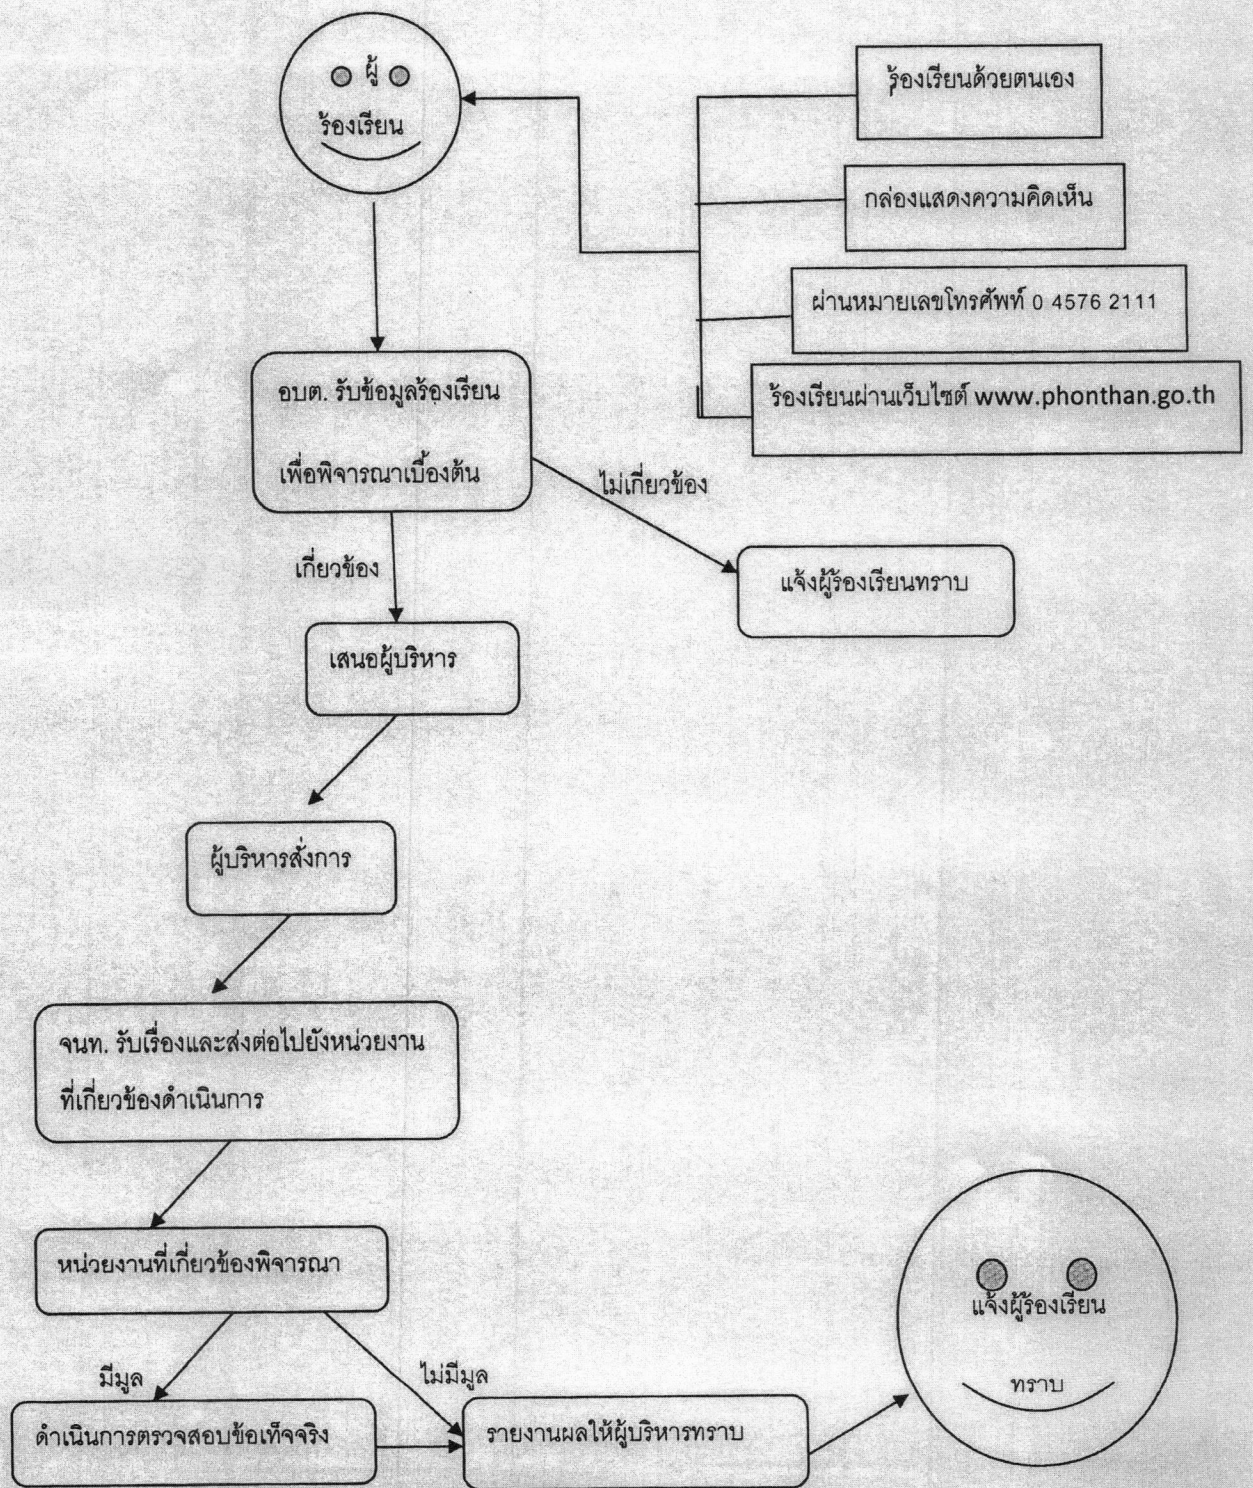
ผู้
ร้องเรียน

ร้องเรียนด้วยตนเอง

กล่องแสดงความคิดเห็น

ผ่านหมายเลขโทรศัพท์ 0 4576 2111

ร้องเรียนผ่านเว็บไซต์ www.phonthan.go.th

อบต. รับข้อมูลร้องเรียน
เพื่อพิจารณาเบื้องต้น

ไม่เกี่ยวข้อง

แจ้งผู้ร้องเรียนทราบ

เกี่ยวข้อง

เสนอผู้บริหาร

ผู้บริหารสั่งการ

จนท. รับเรื่องและส่งต่อไปยังหน่วยงานที่เกี่ยวข้องดำเนินการ

หน่วยงานที่เกี่ยวข้องพิจารณา

มีมูล

ไม่มีมูล

ดำเนินการตรวจสอบข้อเท็จจริง

รายงานผลให้ผู้บริหารทราบ

แจ้งผู้ร้องเรียน
ทราบ